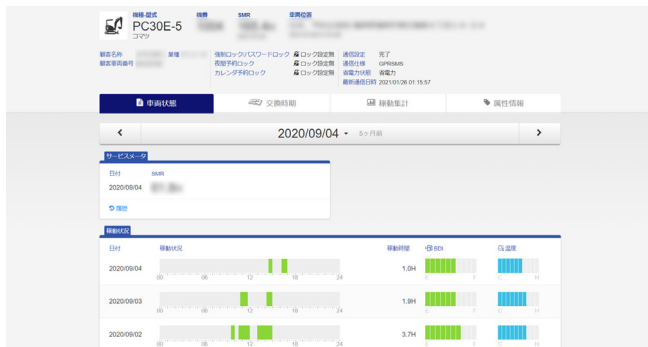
機種・型式
PC30E-5
コマツ

機番 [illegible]
SMR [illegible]
車両位置 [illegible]

顧客名称 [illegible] 販権 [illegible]
顧客車両番号 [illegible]

強制ロックパスワードロック ロック設定無
長期予約ロック ロック設定無
カレンダ予約ロック ロック設定無

通信設定 完了
通信仕様 GPRSMS
省電力状態 省電力
最新通信日時 2021/01/26 01:15:57

車両状態
交換時期
稼動集計
属性情報

<
2020/09/04 ▾ 5ヶ月前
>

サービスメータ
日付 SMR
2020/09/04 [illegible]
履歴

稼動状況
日付 稼動状況 稼動時間 BDI 温度

2020/09/04 00 06 12 18 24 1.0H E F C H
2020/09/03 00 06 12 18 24 1.9H E F C H
2020/09/02 00 06 12 18 24 3.7H E F C H